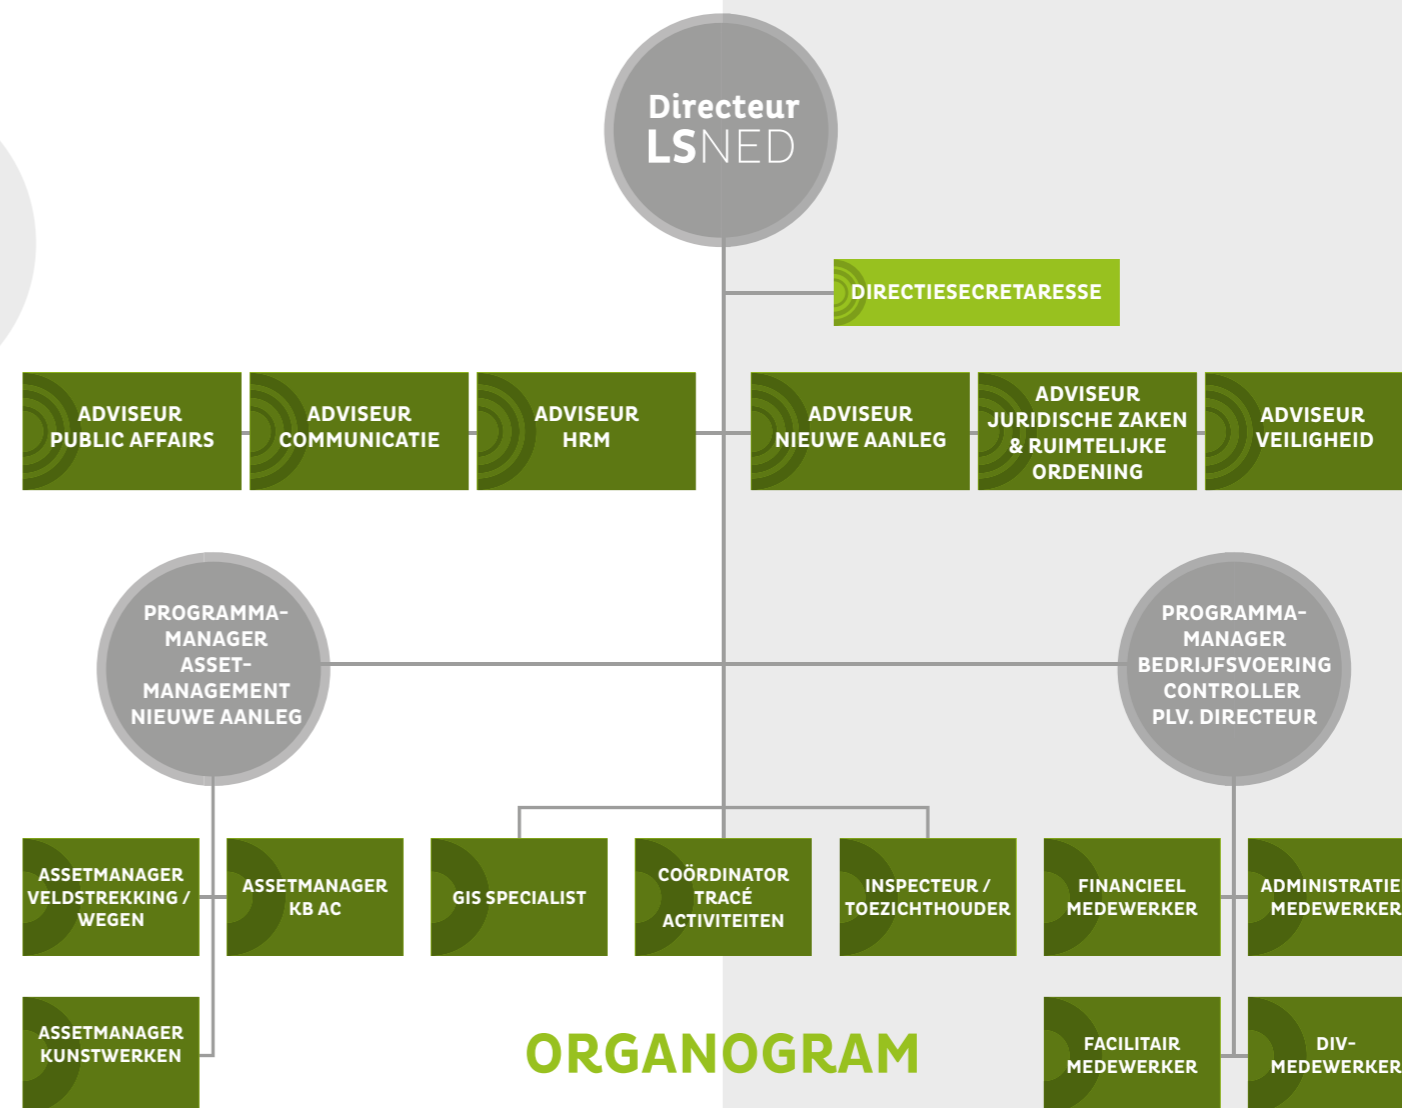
Directeur
LSNED

DIRECTIESECRETARESSE

ADVISEUR PUBLIC AFFAIRS

ADVISEUR COMMUNICATIE

ADVISEUR HRM

ADVISEUR NIEUWE AANLEG

ADVISEUR JURIDISCHE ZAKEN & RUIMTELIJKE ORDENING

ADVISEUR VEILIGHEID

PROGRAMMA-MANAGER ASSET-MANAGEMENT NIEUWE AANLEG

PROGRAMMA-MANAGER BEDRIJFSVOERING CONTROLLER PLV. DIRECTEUR

ASSETMANAGER VELDSTREKKING / WEGEN

ASSETMANAGER KB AC

GIS SPECIALIST

COÖRDINATOR TRACÉ ACTIVITEITEN

INSPECTEUR / TOEZICHTHOUDER

FINANCIEEL MEDEWERKER

ADMINISTRATIE MEDEWERKER

ASSETMANAGER KUNSTWERKEN

ORGANOGRAM

FACILITAIR MEDEWERKER

DIV-MEDEWERKER